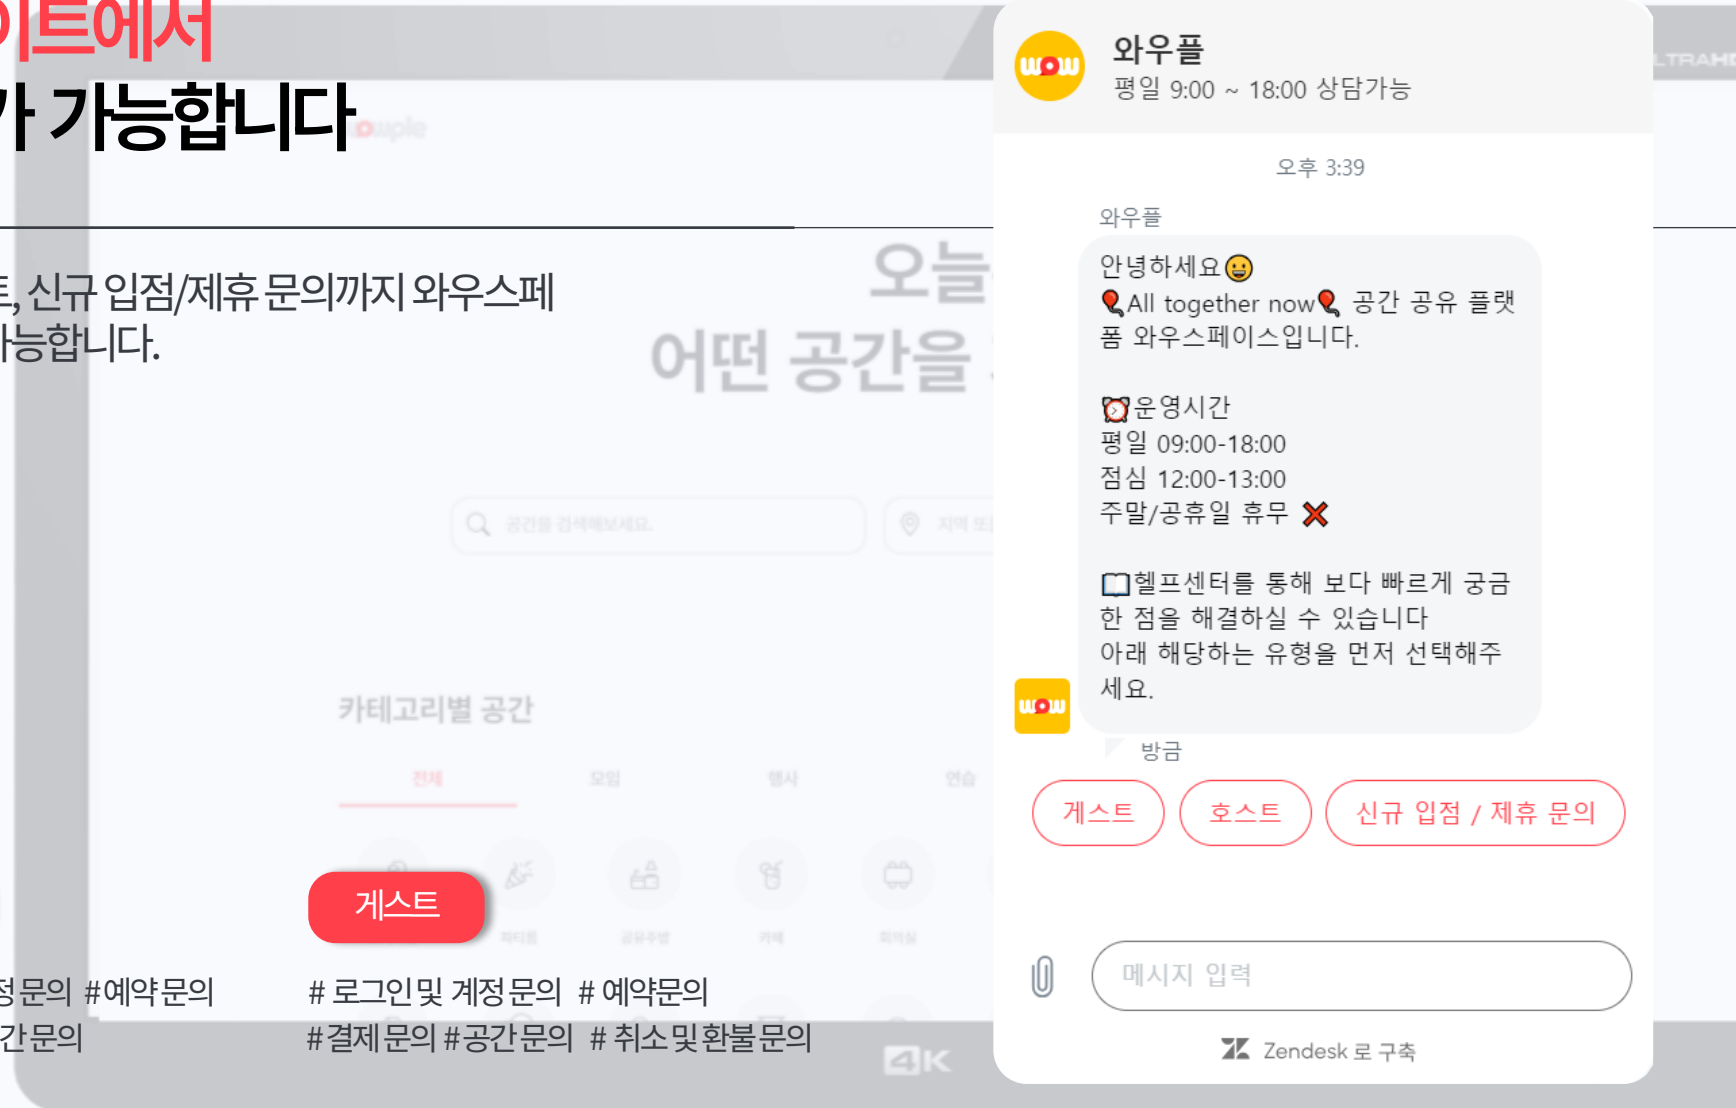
이트에서
가 가능합니다

트, 신규 입점/제휴 문의까지 와우스페
가능합니다.

오늘
어떤 공간을

공간을 검색해보세요.

지역 또

카테고리별 공간

전체 모임 행사 연습

게스트

#정문의 #예약문의
#간문의

# 로그인및 계정문의 # 예약문의
#결제문의 #공간문의 # 취소및환불문의

4K

와우플
평일 9:00 ~ 18:00 상담가능

오후 3:39

와우플

안녕하세요😀
All together now 공간 공유 플랫폼 와우스페이스입니다.

⏰운영시간
평일 09:00-18:00
점심 12:00-13:00
주말/공휴일 휴무 ❌

📖헬프센터를 통해 보다 빠르게 궁금한 점을 해결하실 수 있습니다
아래 해당하는 유형을 먼저 선택해주세요.

방금

게스트
호스트
신규 입점 / 제휴 문의

메시지 입력

Zendesk 로 구축